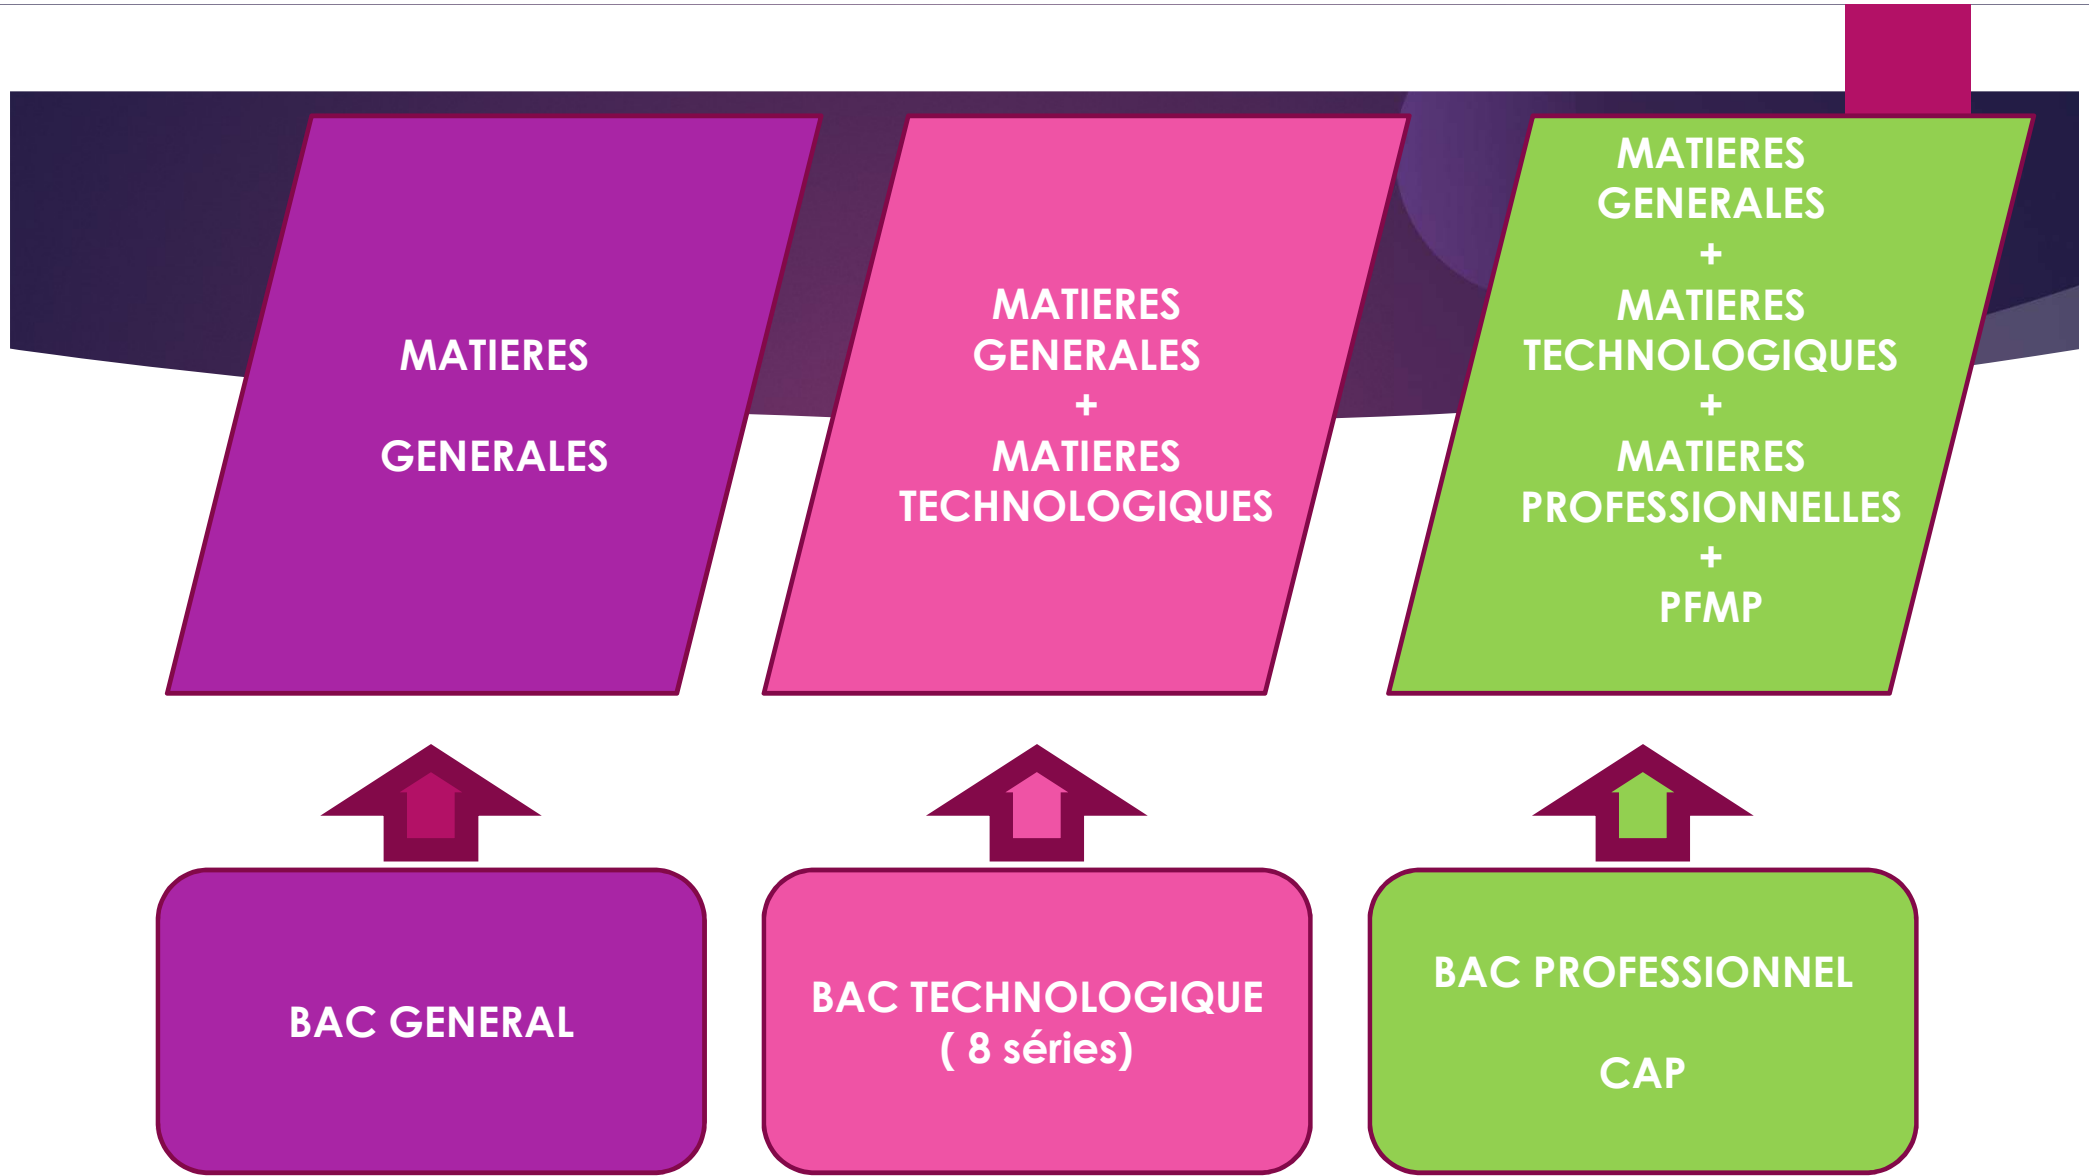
MATIERES

GENERALES

MATIERES
GENERALES
+
MATIERES
TECHNOLOGIQUES

MATIERES
GENERALES
+
MATIERES
TECHNOLOGIQUES
+
MATIERES
PROFESSIONNELLES
+
PFMP

BAC GENERAL

BAC TECHNOLOGIQUE
( 8 séries)

BAC PROFESSIONNEL

CAP